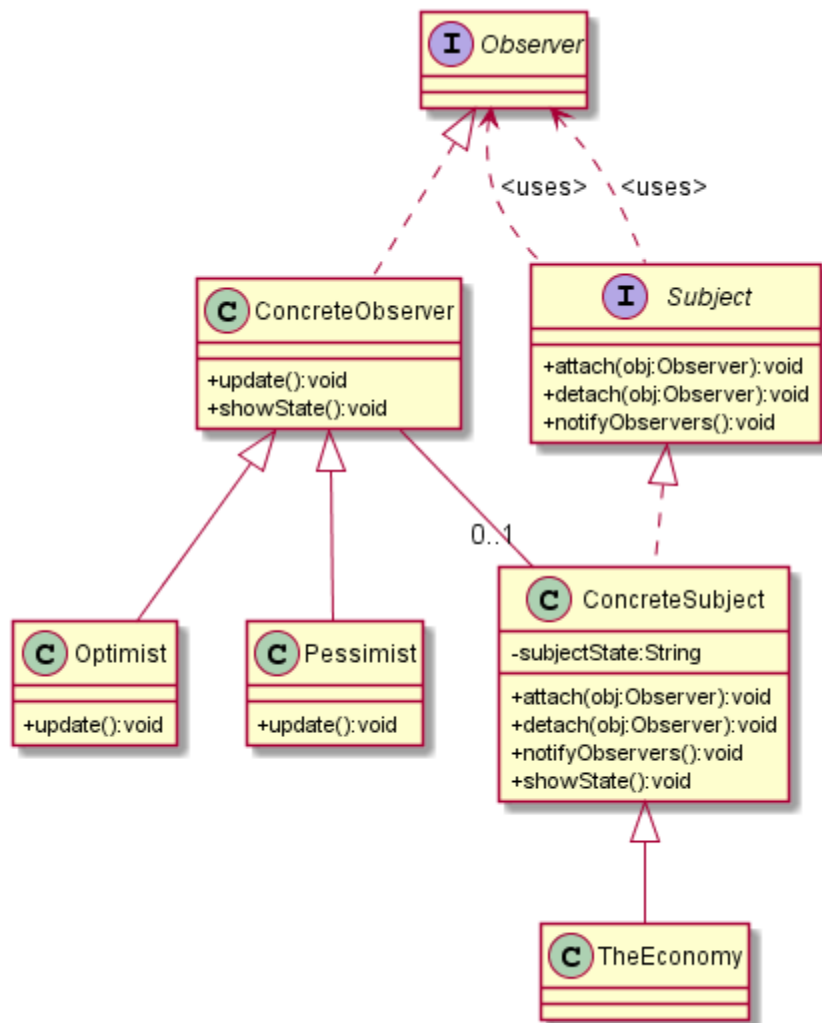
I Observer

<uses>

<uses>

C ConcreteObserver

+update():void
+showState():void

I Subject

+attach(obj:Observer):void
+detach(obj:Observer):void
+notifyObservers():void

0..1

C Optimist

+update():void

C Pessimist

+update():void

C ConcreteSubject

-subjectState:String

+attach(obj:Observer):void
+detach(obj:Observer):void
+notifyObservers():void
+showState():void

C TheEconomy